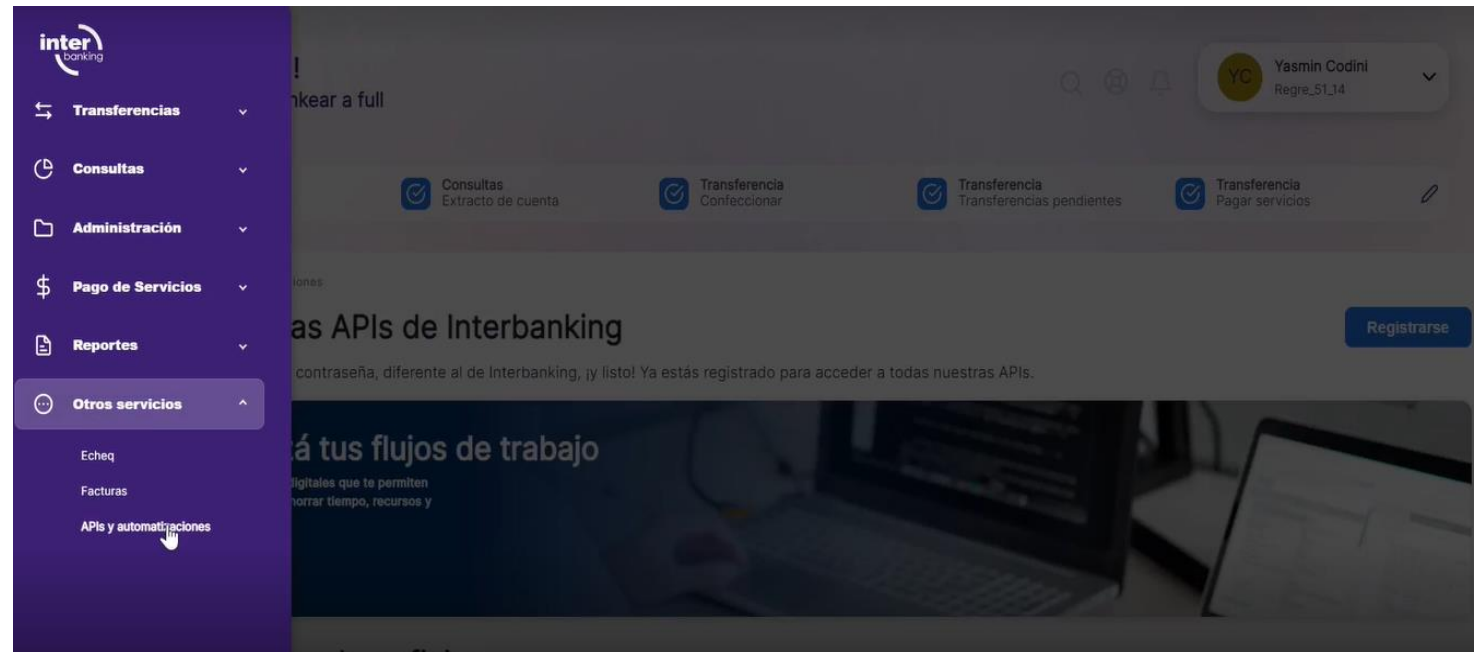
inter banking

Transferencias

Consultas

Administración

Pago de Servicios

Reportes

Otros servicios

Echeq

Facturas

APIs y automati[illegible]aciones

!
nkear a full

YC Yasmin Codini
Regre_51_14

Consultas
Extracto de cuenta

Transferencia
Confeccionar

Transferencia
Transferencias pendientes

Transferencia
Pagar servicios

iones

as APIs de Interbanking

Registrarse

contraseña, diferente al de Interbanking, ¡y listo! Ya estás registrado para acceder a todas nuestras APIs.

á tus flujos de trabajo
digitales que te permiten
horrar tiempo, recursos y